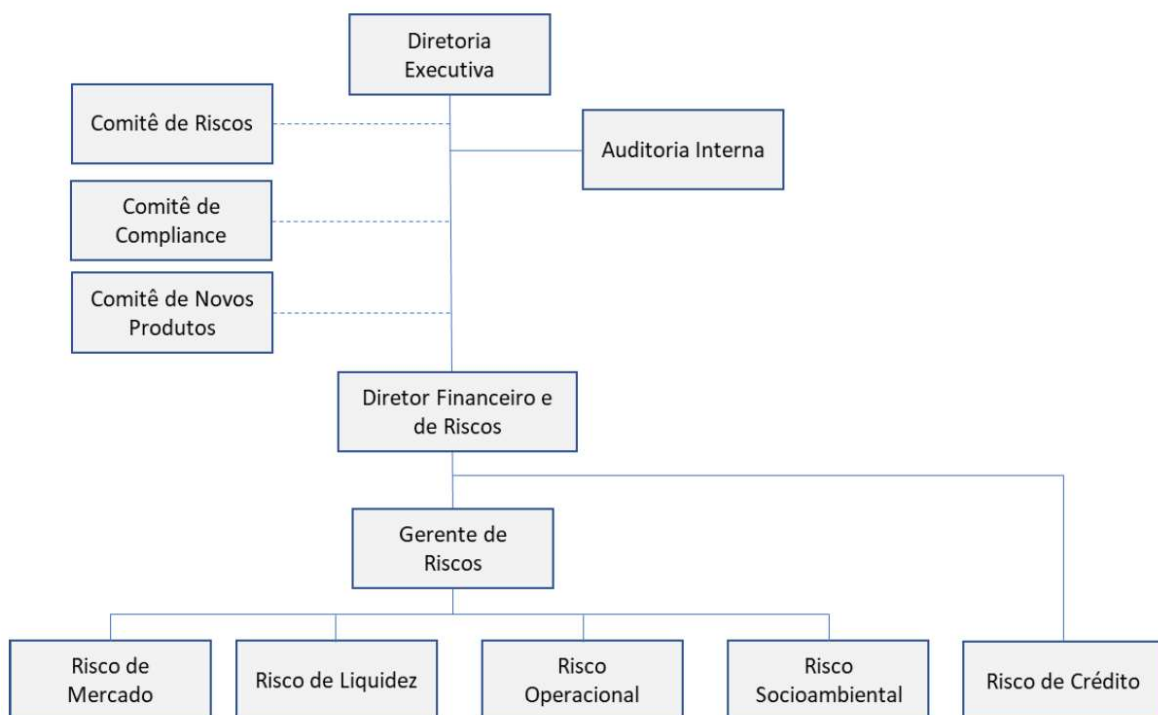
Diretoria Executiva

Comitê de Riscos

Auditoria Interna

Comitê de Compliance

Comitê de Novos Produtos

Diretor Financeiro e de Riscos

Gerente de Riscos

Risco de Mercado

Risco de Liquidez

Risco Operacional

Risco Socioambiental

Risco de Crédito